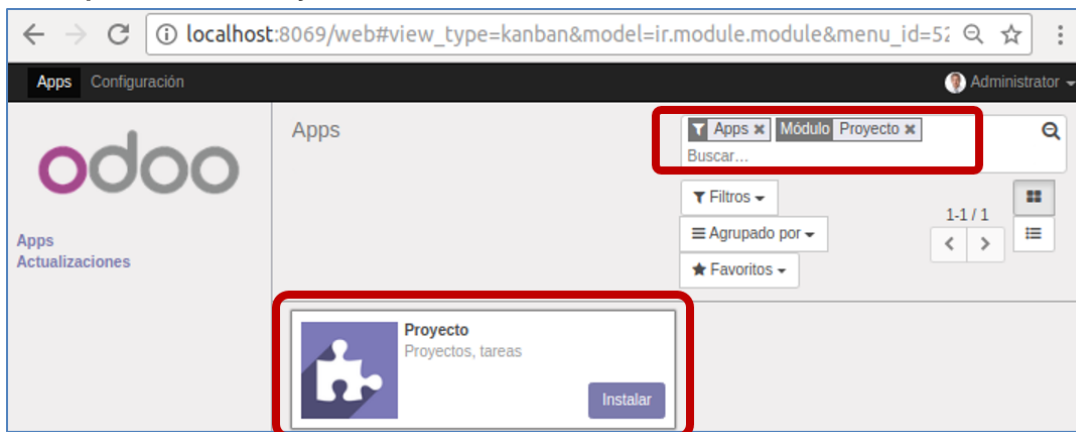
localhost:8069/web#view_type=kanban&model=ir.module.module&menu_id=5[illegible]

Apps Configuración

Administrator

odoo

Apps
Actualizaciones

Apps

Apps × Módulo Proyecto ×

Buscar...

Filtros

Agrupado por

Favoritos

1-1 / 1

Proyecto
Proyectos, tareas

Instalar